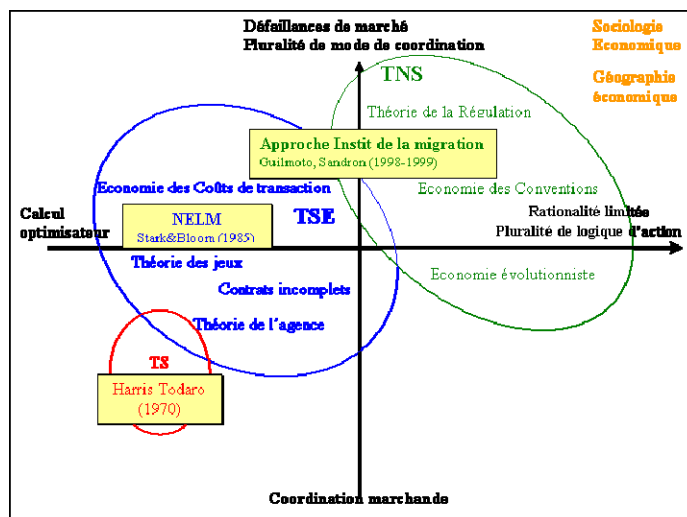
Défaillances de marché
Pluralité de mode de coordination

Sociologie Economique

Géographie économique

TNS

Théorie de la Régulation

Approche Instit de la migration
Guilmoto, Sandron (1998-1999)

Economie des Coûts de transaction

Economie des Conventions

Calcul optimisateur

NELM
Stark&Bloom (1985)

TSE

Rationalité limitée
Pluralité de logique d'action

Théorie des jeux

Economie évolutionniste

Contrats incomplets

Théorie de l'agence

TS

Harris Todaro
(1970)

Coordination marchande